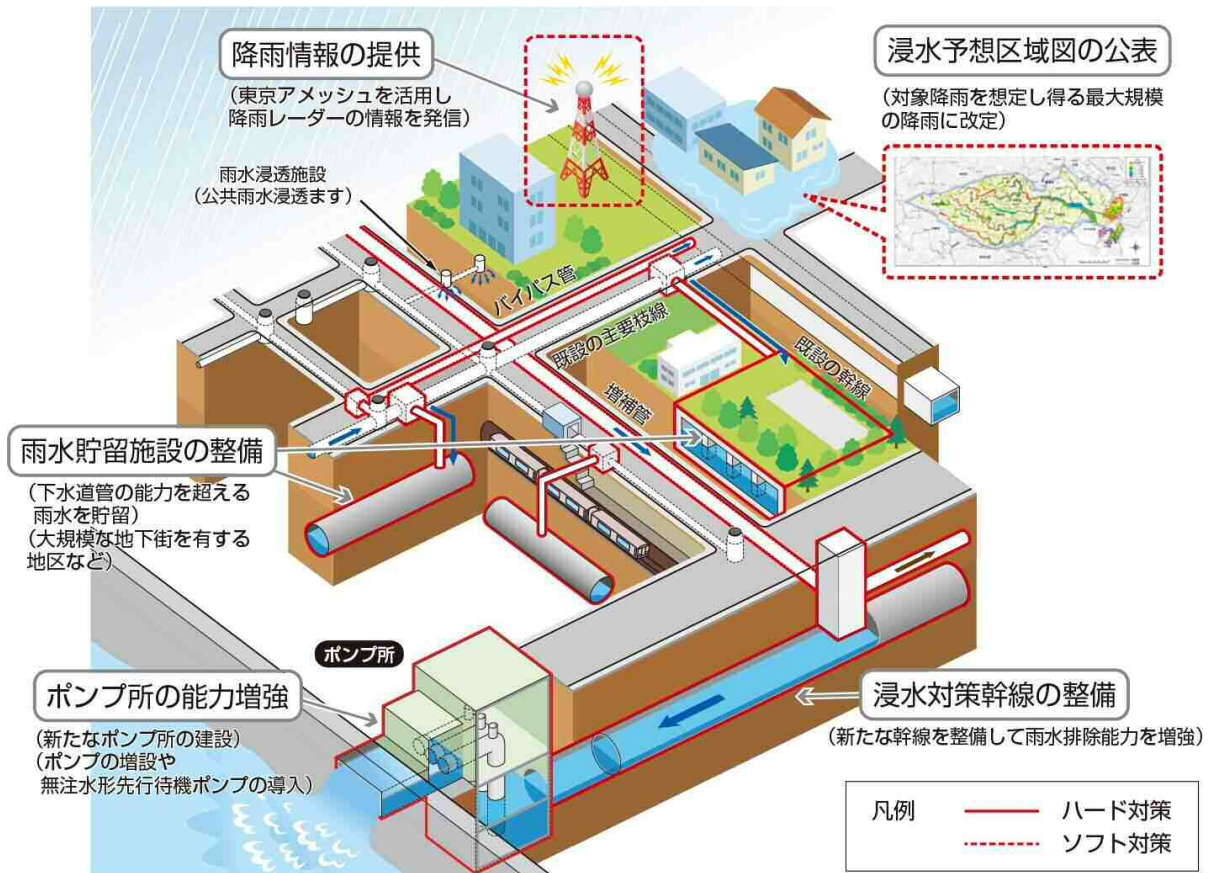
降雨情報の提供
（東京アメッシュを活用し降雨レーダーの情報を発信）

浸水予想区域図の公表
（対象降雨を想定し得る最大規模の降雨に改定）

雨水浸透施設
（公共雨水浸透ます）

バイパス管

既設の主要枝線

既設の幹線

増補管

雨水貯留施設の整備
（下水道管の能力を超える雨水を貯留）
（大規模な地下街を有する地区など）

ポンプ所

ポンプ所の能力増強
（新たなポンプ所の建設）
（ポンプの増設や無注水形先行待機ポンプの導入）

浸水対策幹線の整備
（新たな幹線を整備して雨水排除能力を増強）

凡例
ハード対策
ソフト対策